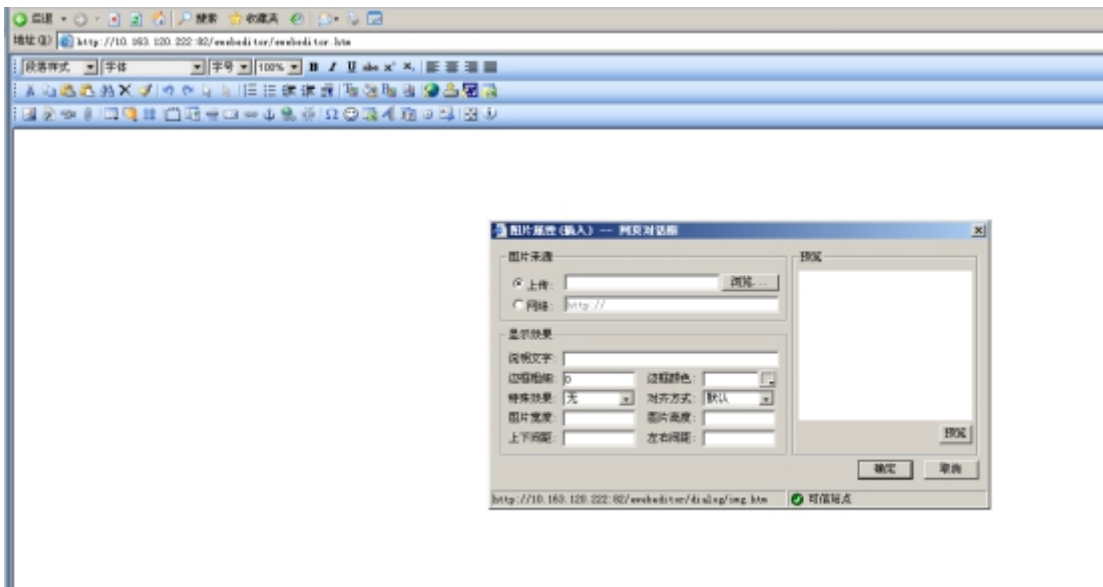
后退 · 搜索 收藏夹

地址(D) http://10.163.120.222:82/ewebeditor/ewebeditor.htm

段落样式 字体 字号 100% B I U abc x² x₂

图片属性(插入) -- 网页对话框

图片来源

上传: 浏览...

网络: http://

显示效果

说明文字:

边框粗细: 0 边框颜色:

特殊效果: 无 对齐方式: 默认

图片宽度: 图片高度:

上下间距: 左右间距:

预览

预览

确定 取消

http://10.163.120.222:82/ewebeditor/dialog/img.htm 可信站点